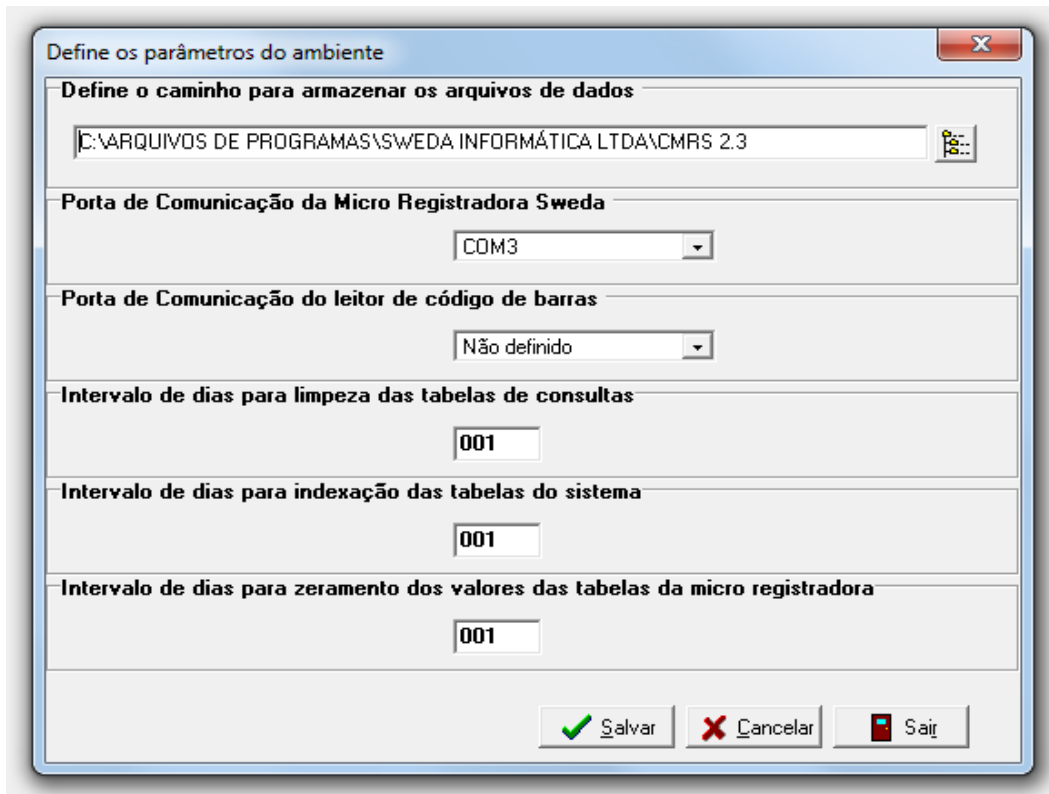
Define os parâmetros do ambiente

Define o caminho para armazenar os arquivos de dados

C:\ARQUIVOS DE PROGRAMAS\SWEDA INFORMÁTICA LTDA\CMRS 2.3

Porta de Comunicação da Micro Registradora Sweda

COM3

Porta de Comunicação do leitor de código de barras

Não definido

Intervalo de dias para limpeza das tabelas de consultas

001

Intervalo de dias para indexação das tabelas do sistema

001

Intervalo de dias para zeramento dos valores das tabelas da micro registradora

001

Salvar Cancelar Sair